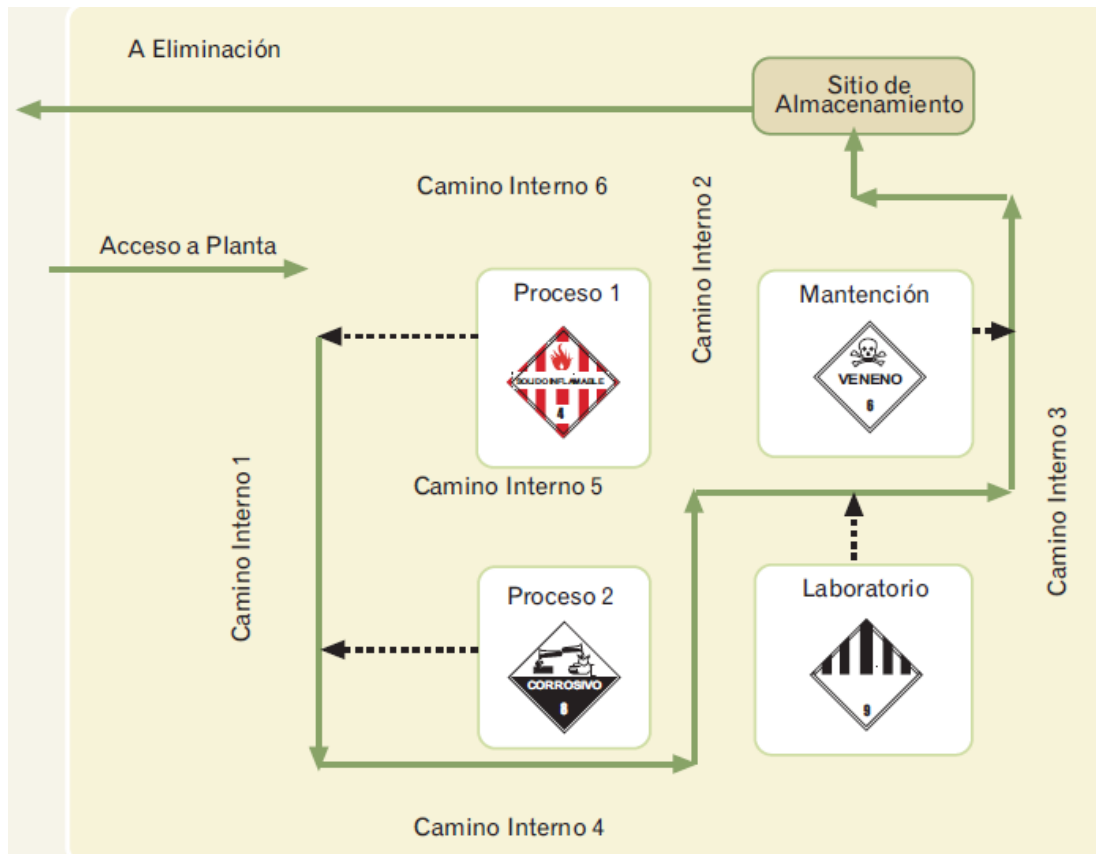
A Eliminación

Sitio de Almacenamiento

Camino Interno 6

Camino Interno 2

Acceso a Planta

Proceso 1

SOLIDO INFLAMABLE

4

Mantención

VENENO

6

Camino Interno 3

Camino Interno 5

Camino Interno 1

Proceso 2

CORROSIVO

8

Laboratorio

9

Camino Interno 4